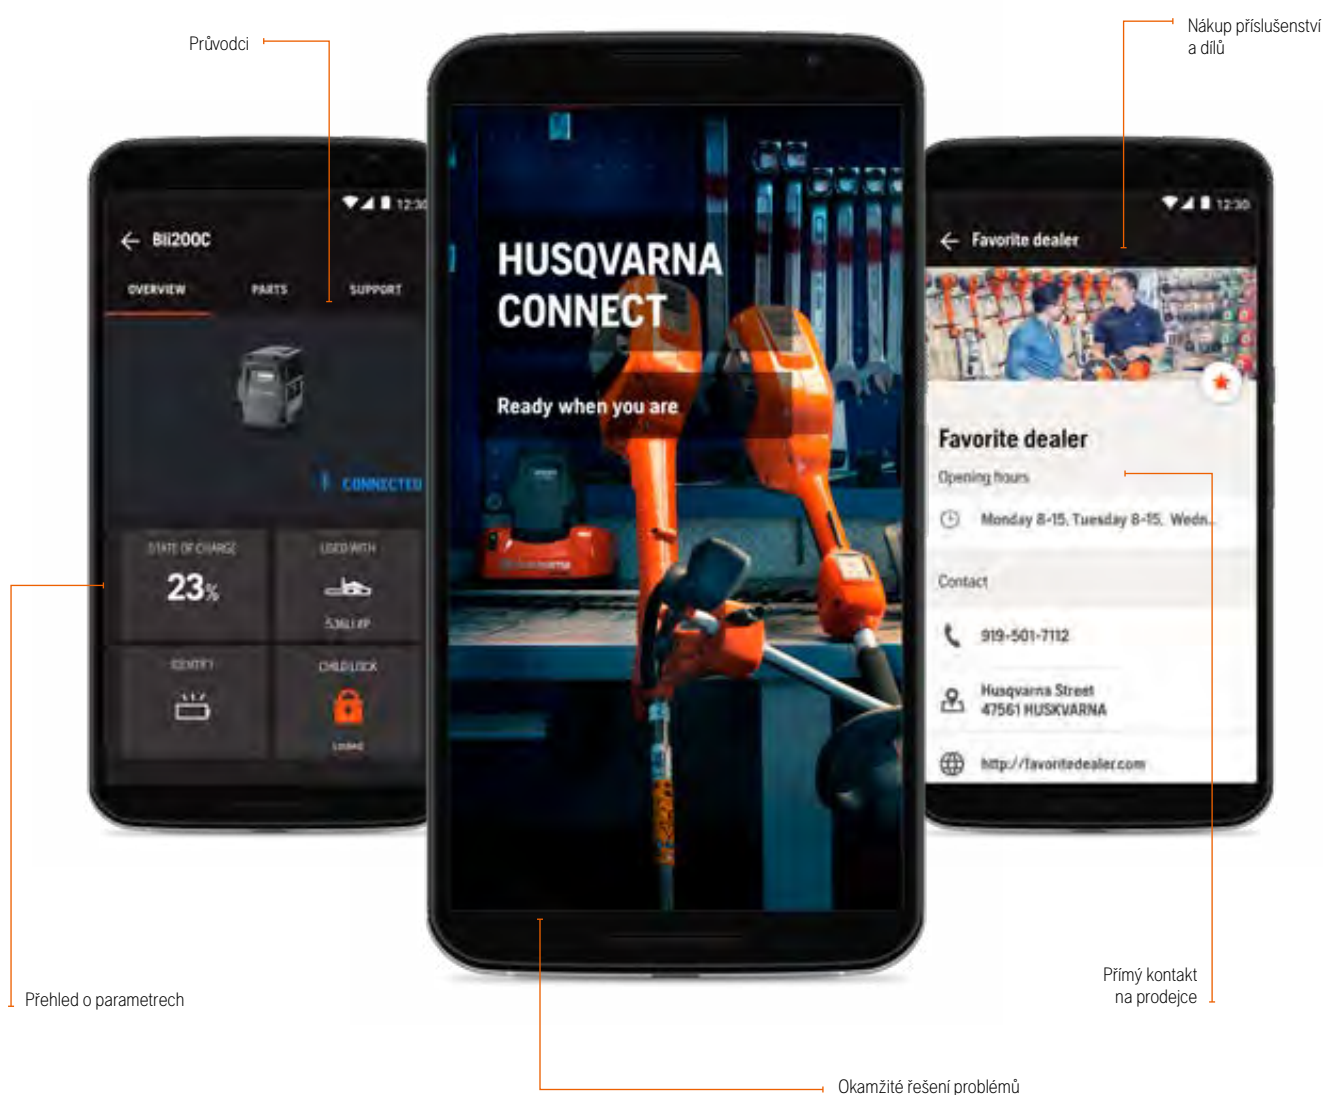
Průvodci

Nákup příslušenství a dílů

12:30

Bli200C

OVERVIEW

PARTS

SUPPORT

CONNECTED

STATE OF CHARGE

23%

USED WITH

536Li XP

IDENTIFY

CHILD LOCK

Locked

HUSQVARNA CONNECT

Ready when you are

12:30

Favorite dealer

Favorite dealer

Opening hours

Monday 8-15, Tuesday 8-15, Wedn...

Contact

919-501-7112

Husqvarna Street
47561 HUSKVARNA

http://favoritedealer.com

Přehled o parametrech

Přímý kontakt na prodejce

Okamžité řešení problémů